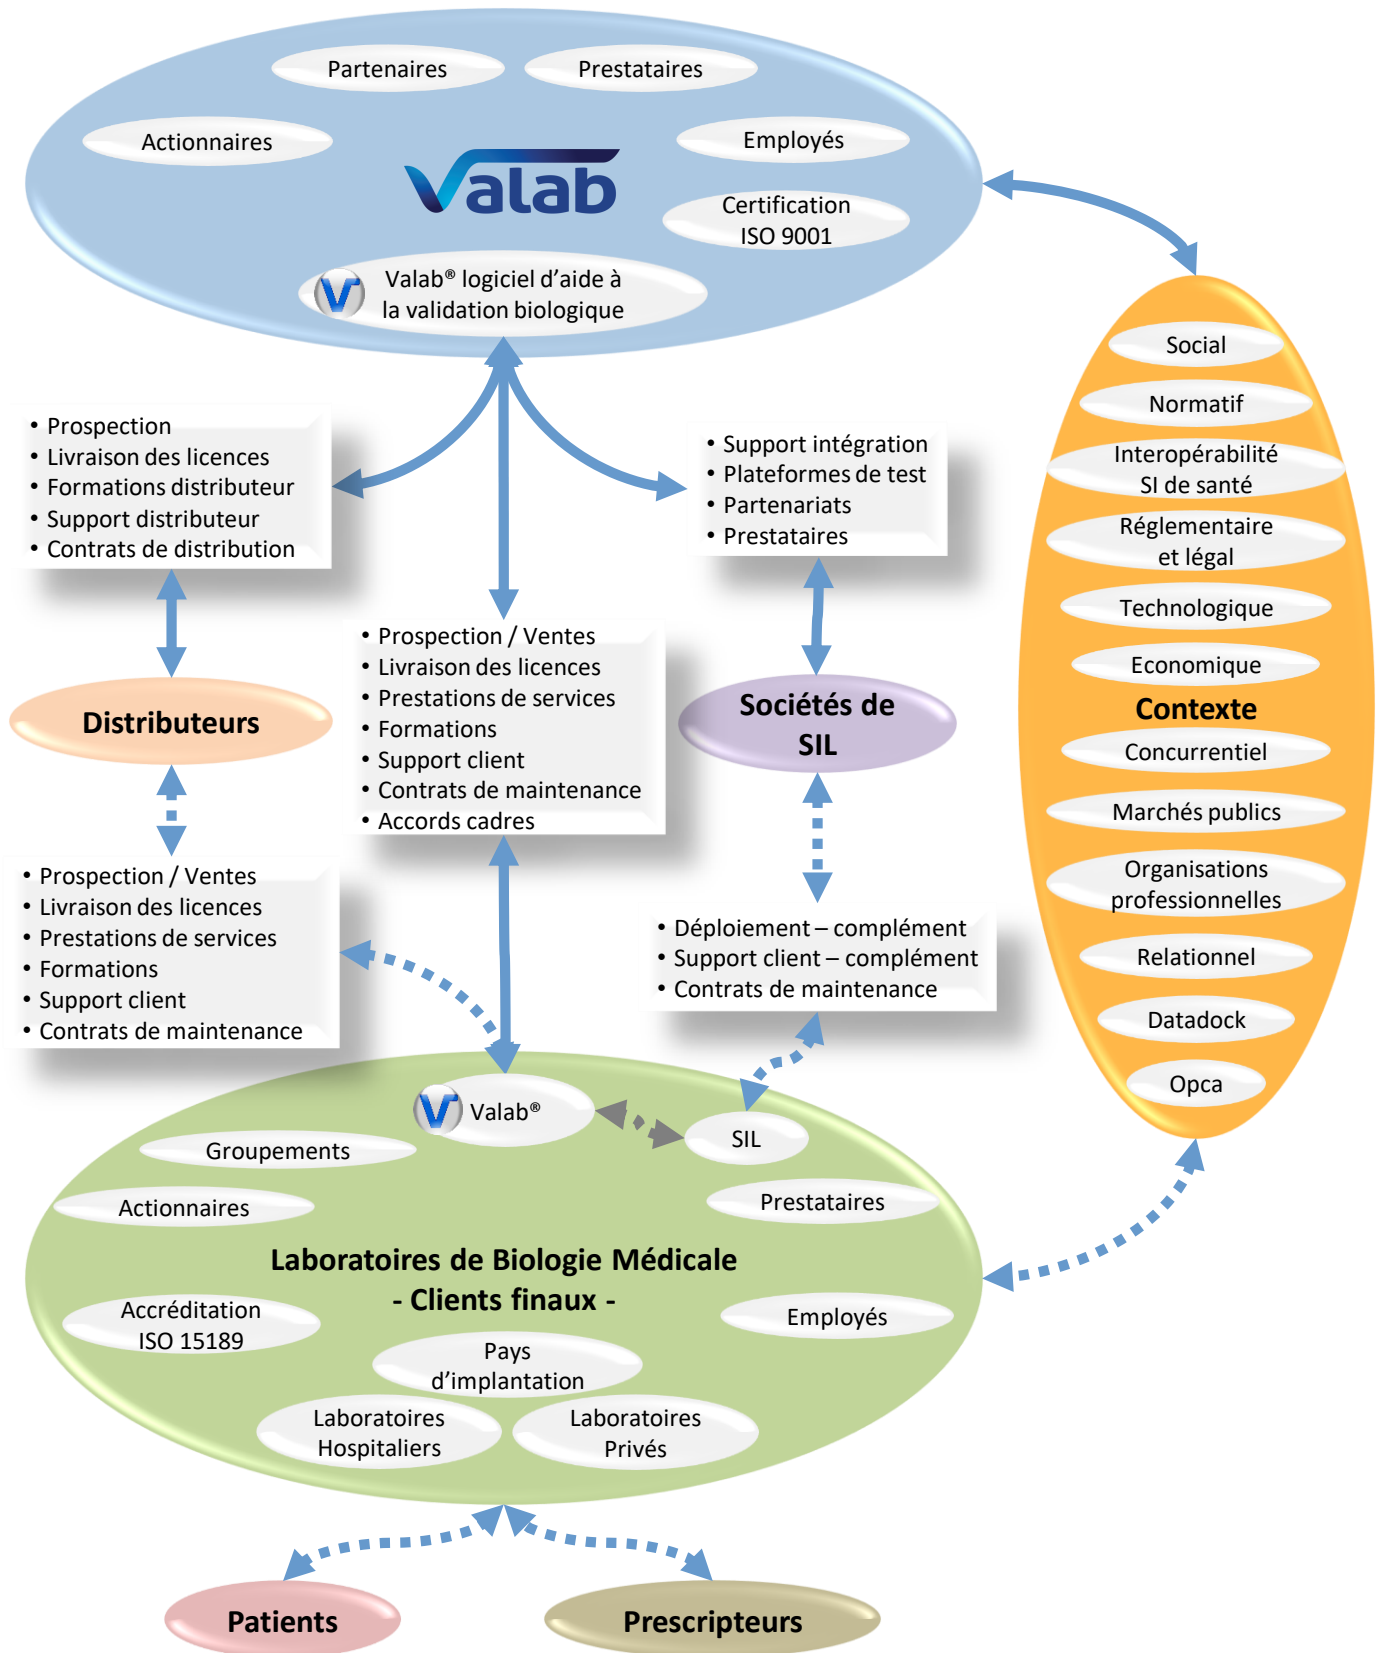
Partenaires

Prestataires

Actionnaires

Employés

Valab

Certification ISO 9001

Valab® logiciel d'aide à la validation biologique

Social

Normatif

Interopérabilité SI de santé

Réglementaire et légal

Technologique

Economique

Contexte

Concurrentiel

Marchés publics

Organisations professionnelles

Relationnel

Datadock

Opca

• Prospection
• Livraison des licences
• Formations distributeur
• Support distributeur
• Contrats de distribution

• Support intégration
• Plateformes de test
• Partenariats
• Prestataires

• Prospection / Ventes
• Livraison des licences
• Prestations de services
• Formations
• Support client
• Contrats de maintenance
• Accords cadres

Distributeurs

Sociétés de SIL

• Prospection / Ventes
• Livraison des licences
• Prestations de services
• Formations
• Support client
• Contrats de maintenance

• Déploiement – complément
• Support client – complément
• Contrats de maintenance

Valab®

SIL

Groupements

Actionnaires

Prestataires

Laboratoires de Biologie Médicale
- Clients finaux -

Accréditation ISO 15189

Employés

Pays d'implantation

Laboratoires Hospitaliers

Laboratoires Privés

Patients

Prescripteurs